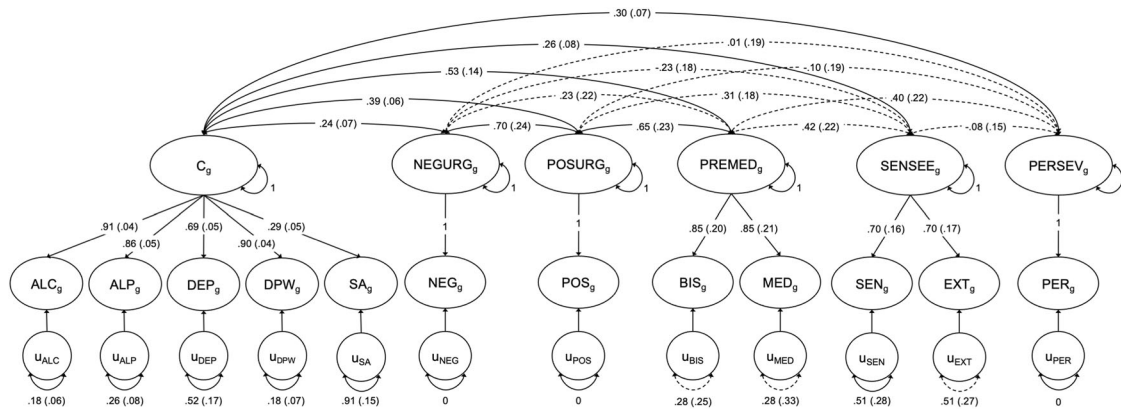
.30 (.07)
.26 (.08)
.01 (.19)
.53 (.14)
.23 (.18)
.10 (.19)
.39 (.06)
.23 (.22)
.31 (.18)
.40 (.22)
.24 (.07)
.70 (.24)
.65 (.23)
.42 (.22)
.08 (.15)

$C_g$
1
$NEGURG_g$
1
$POSURG_g$
$PREMED_g$
1
$SENSEE_g$
1
$PERSEV_g$

.91 (.04)
.86 (.05)
.69 (.05)
.90 (.04)
.29 (.05)
1
1
.85 (.20)
.85 (.21)
.70 (.16)
.70 (.17)
1

$ALC_g$
$ALP_g$
$DEP_g$
$DPW_g$
$SA_g$
$NEG_g$
$POS_g$
$BIS_g$
$MED_g$
$SEN_g$
$EXT_g$
$PER_g$

$u_{ALC}$
$u_{ALP}$
$u_{DEP}$
$u_{DPW}$
$u_{SA}$
$u_{NEG}$
$u_{POS}$
$u_{BIS}$
$u_{MED}$
$u_{SEN}$
$u_{EXT}$
$u_{PER}$

.18 (.06)
.26 (.08)
.52 (.17)
.18 (.07)
.91 (.15)
0
0
.28 (.25)
.28 (.33)
.51 (.28)
.51 (.27)
0